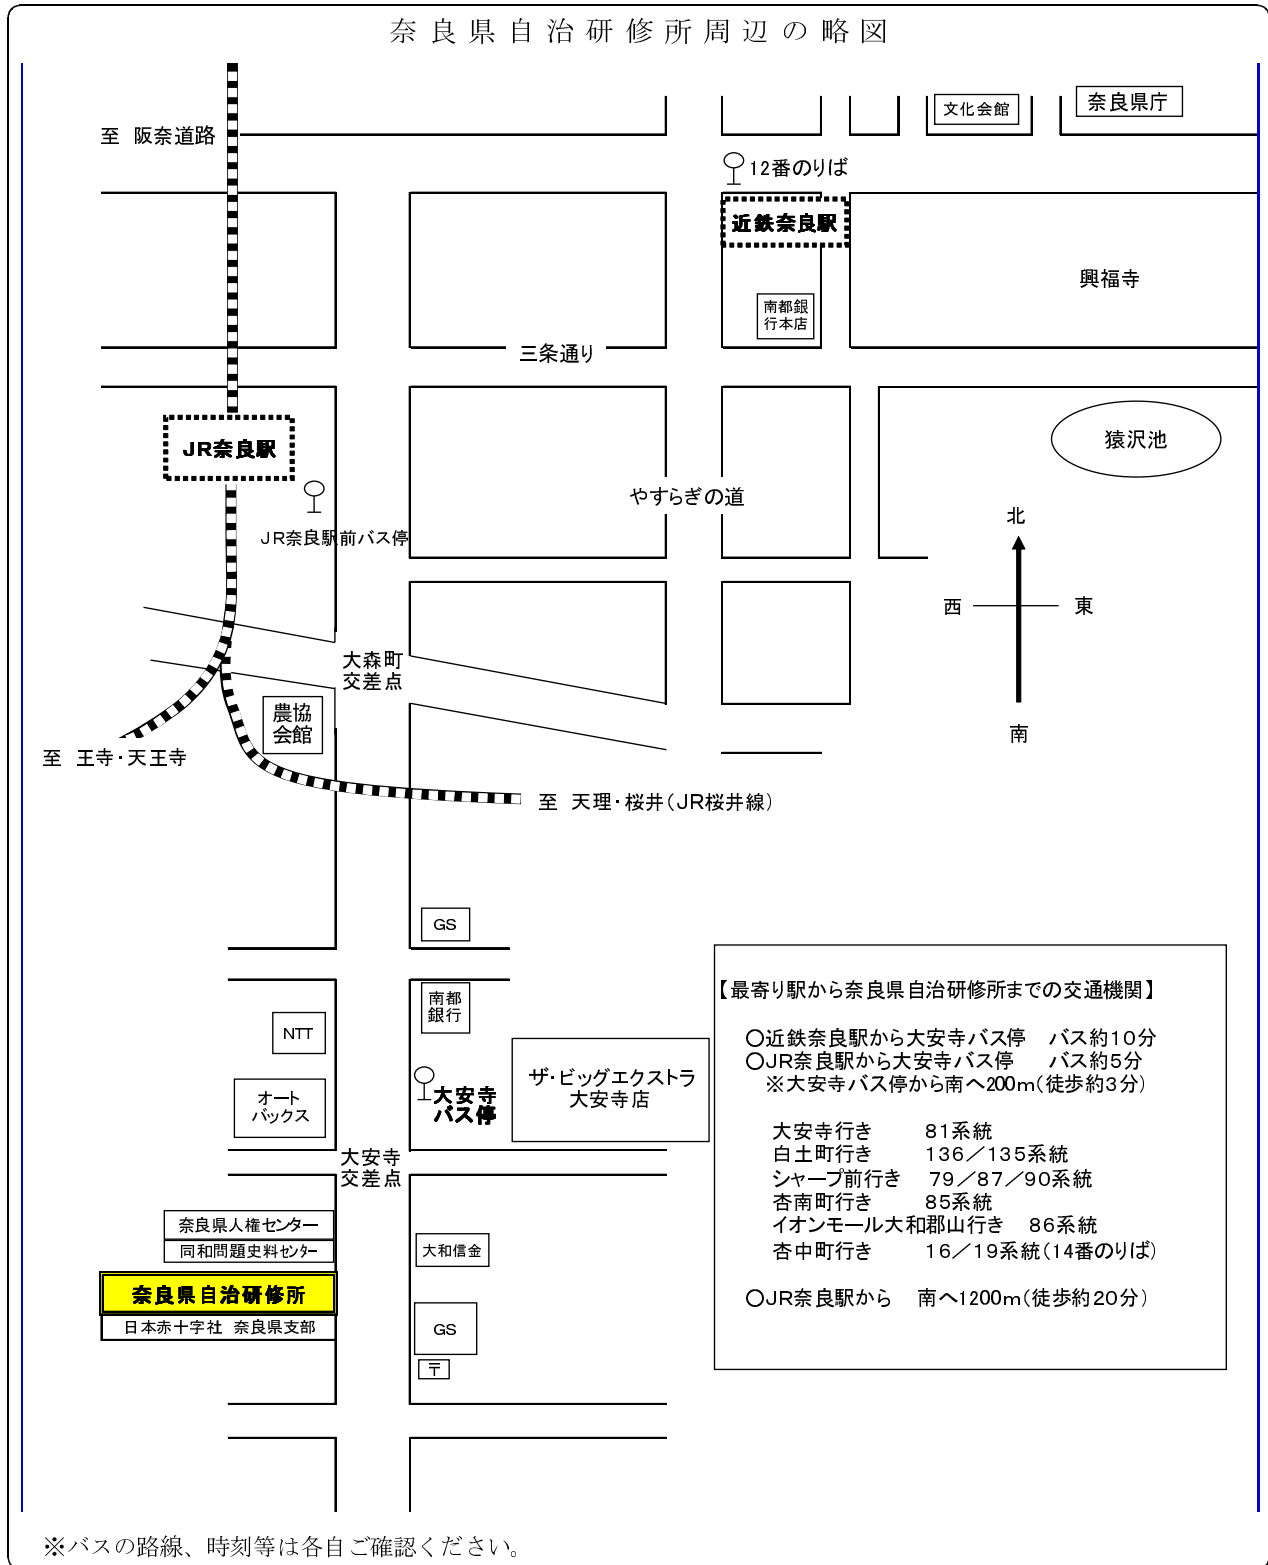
奈良県自治研修所周辺の略図

文化会館

奈良県庁

至 阪奈道路

12番のりば

近鉄奈良駅

興福寺

南都銀行本店

三条通り

JR奈良駅

猿沢池

やすらぎの道

JR奈良駅前バス停

北

西

東

南

大森町交差点

農協会館

至 王寺・天王寺

至 天理・桜井（JR桜井線）

GS

【最寄り駅から奈良県自治研修所までの交通機関】

〇近鉄奈良駅から大安寺バス停　バス約10分
〇JR奈良駅から大安寺バス停　バス約5分
※大安寺バス停から南へ200m（徒歩約3分）

大安寺行き　81系統
白土町行き　136／135系統
シャープ前行き　79／87／90系統
杏南町行き　85系統
イオンモール大和郡山行き　86系統
杏中町行き　16／19系統（14番のりば）

〇JR奈良駅から　南へ1200m（徒歩約20分）

NTT

南都銀行

ザ・ビッグエクストラ大安寺店

大安寺バス停

オートバックス

大安寺交差点

奈良県人権センター

同和問題史料センター

大和信金

奈良県自治研修所

GS

日本赤十字社 奈良県支部

〒

※バスの路線、時刻等は各自ご確認ください。